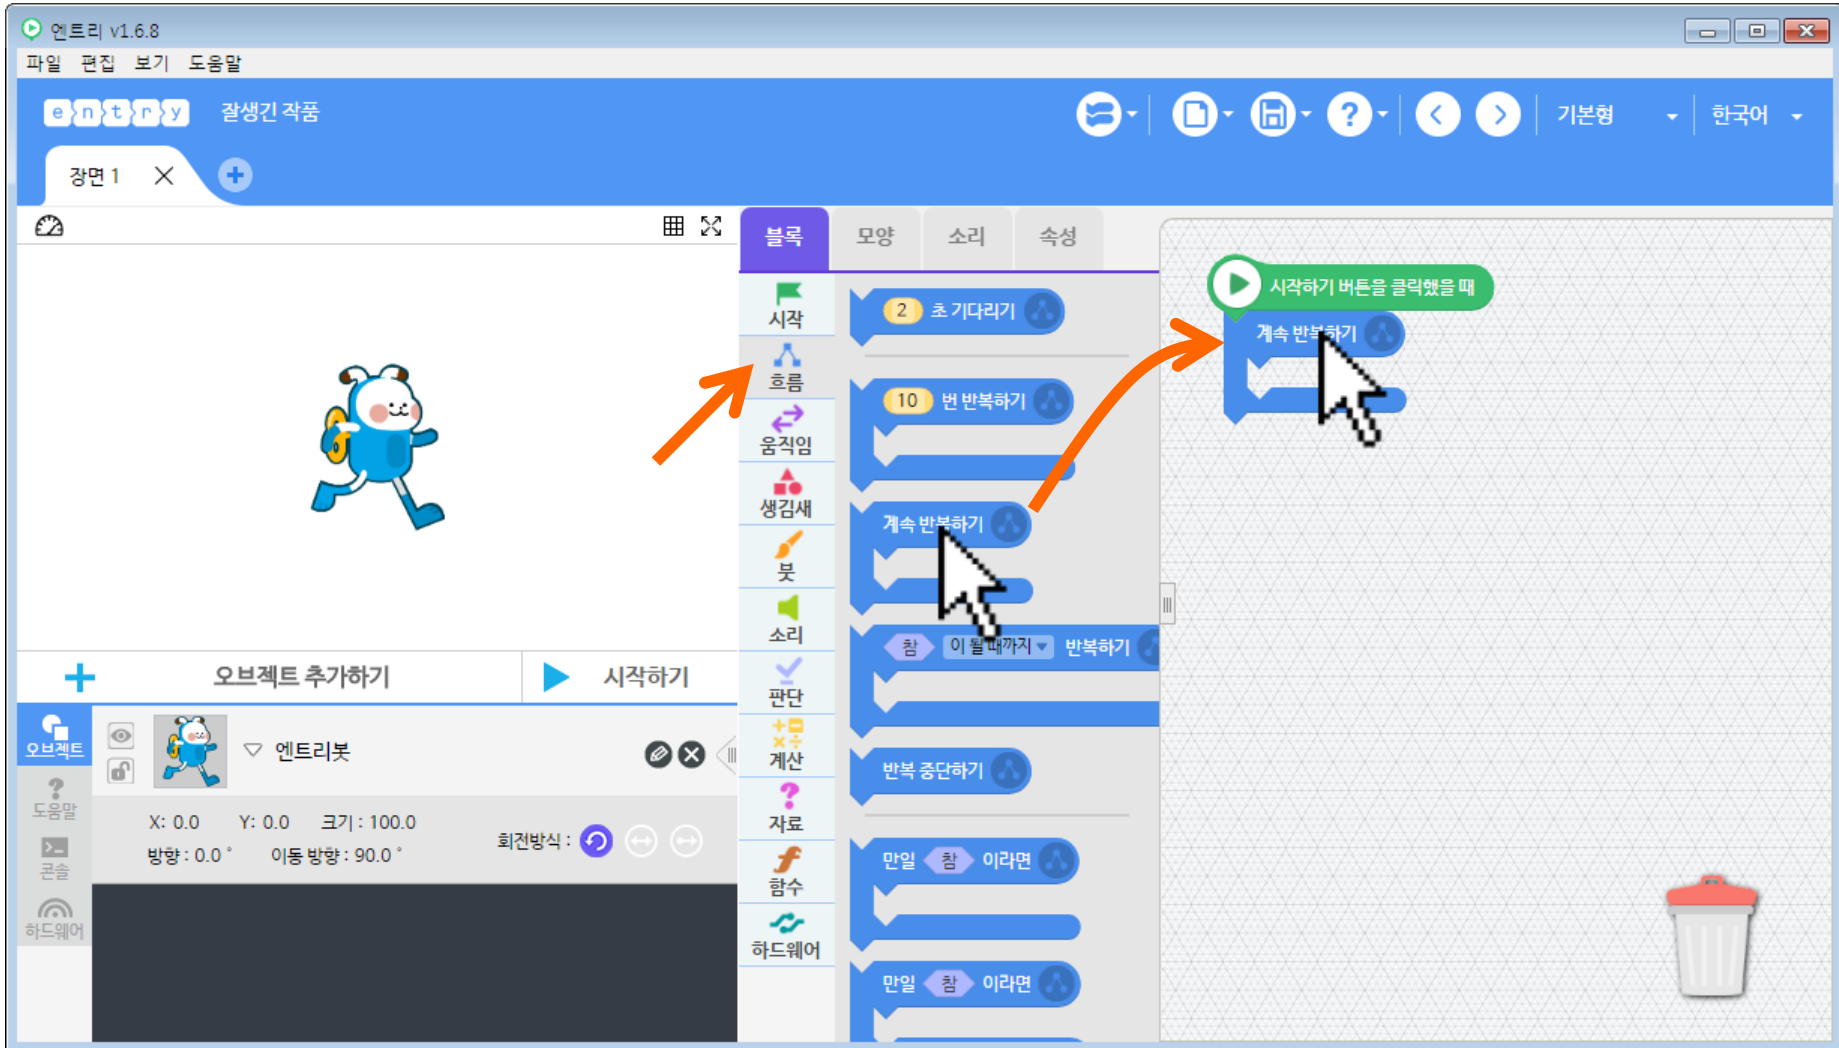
엔트리 v1.6.8
파일 편집 보기 도움말
entry 잘생긴 작품
기본형 한국어
장면 1
블록 모양 소리 속성
시작
흐름
움직임
생김새
붓
소리
판단
계산
자료
함수
하드웨어
2 초 기다리기
10 번 반복하기
계속 반복하기
참 이 될 때까지 반복하기
반복 중단하기
만일 참 이라면
만일 참 이라면
시작하기 버튼을 클릭했을 때
계속 반복하기
오브젝트 추가하기
시작하기
오브젝트
도움말
콘솔
하드웨어
엔트리봇
X: 0.0 Y: 0.0 크기 : 100.0
방향 : 0.0 ° 이동 방향 : 90.0 °
회전방식 :